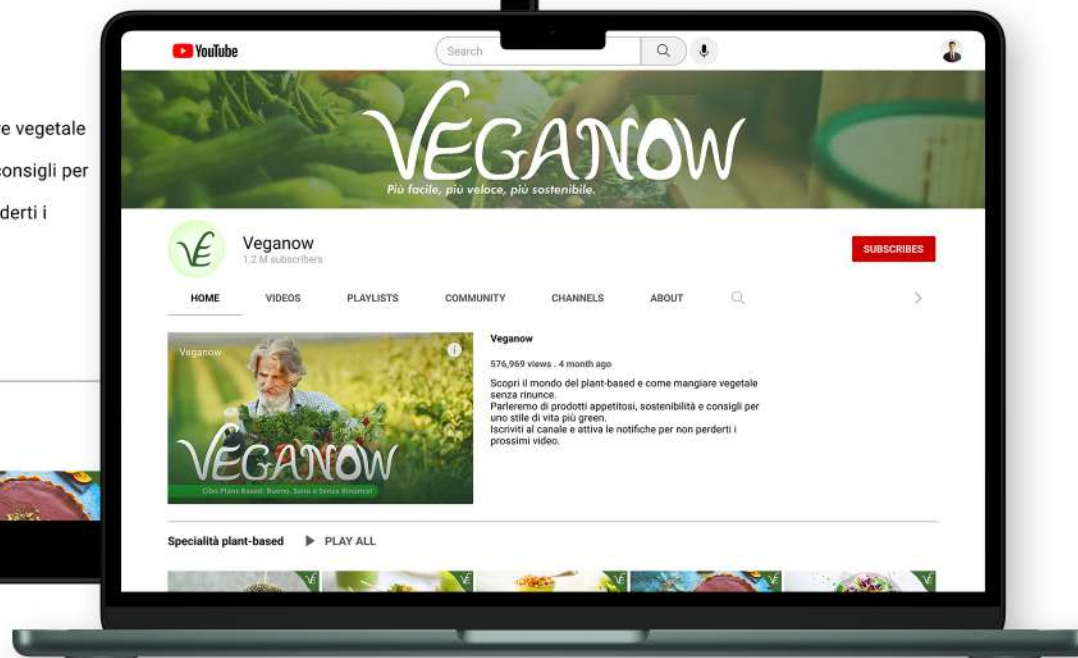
re vegetale

consigli per

rderti i

YouTube

Search

VEGANOW

Più facile, più veloce, più sostenibile.

VE

Veganow

1.2 M subscribers

SUBSCRIBES

HOME VIDEOS PLAYLISTS COMMUNITY CHANNELS ABOUT

Veganow

VEGANOW

Cibo Plant-Based, Buono, Sano e Senza Rinunce!

Veganow

576,969 views . 4 month ago

Scopri il mondo del plant-based e come mangiare vegetale senza rinunce.
Parleremo di prodotti appetitosi, sostenibilità e consigli per uno stile di vita più green.
Iscriviti al canale e attiva le notifiche per non perderti i prossimi video.

Specialità plant-based

PLAY ALL